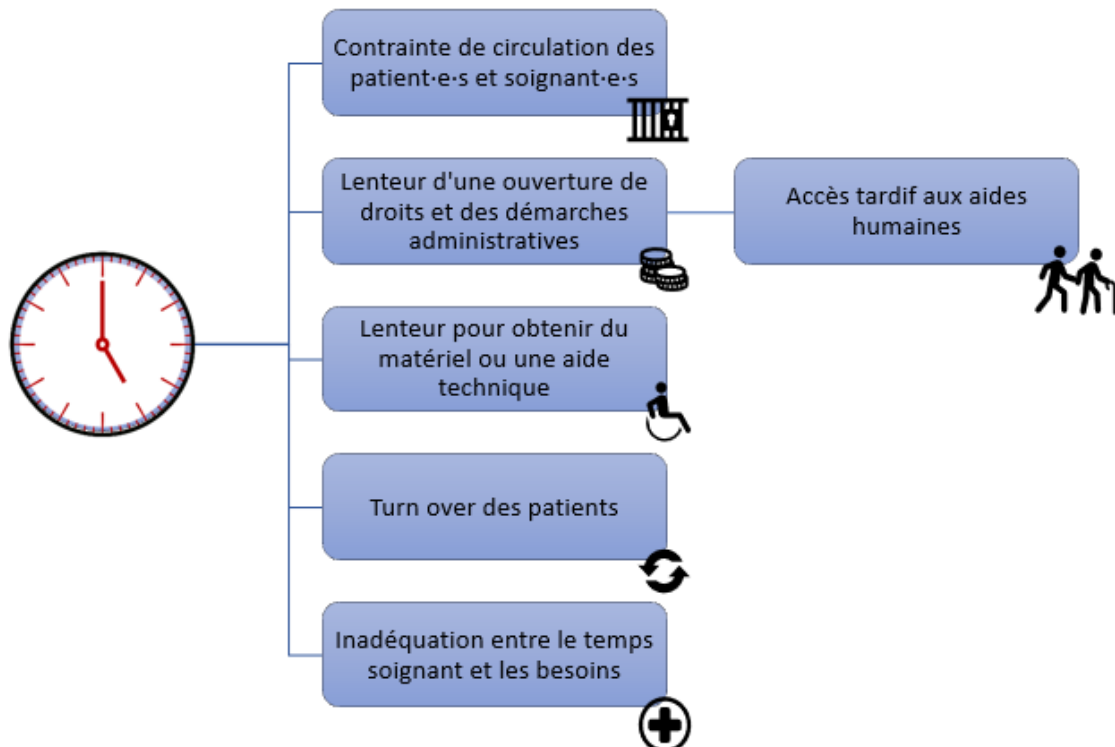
Contrainte de circulation des patient·e·s et soignant·e·s

Lenteur d'une ouverture de droits et des démarches administratives

Accès tardif aux aides humaines

Lenteur pour obtenir du matériel ou une aide technique

Turn over des patients

Inadéquation entre le temps soignant et les besoins